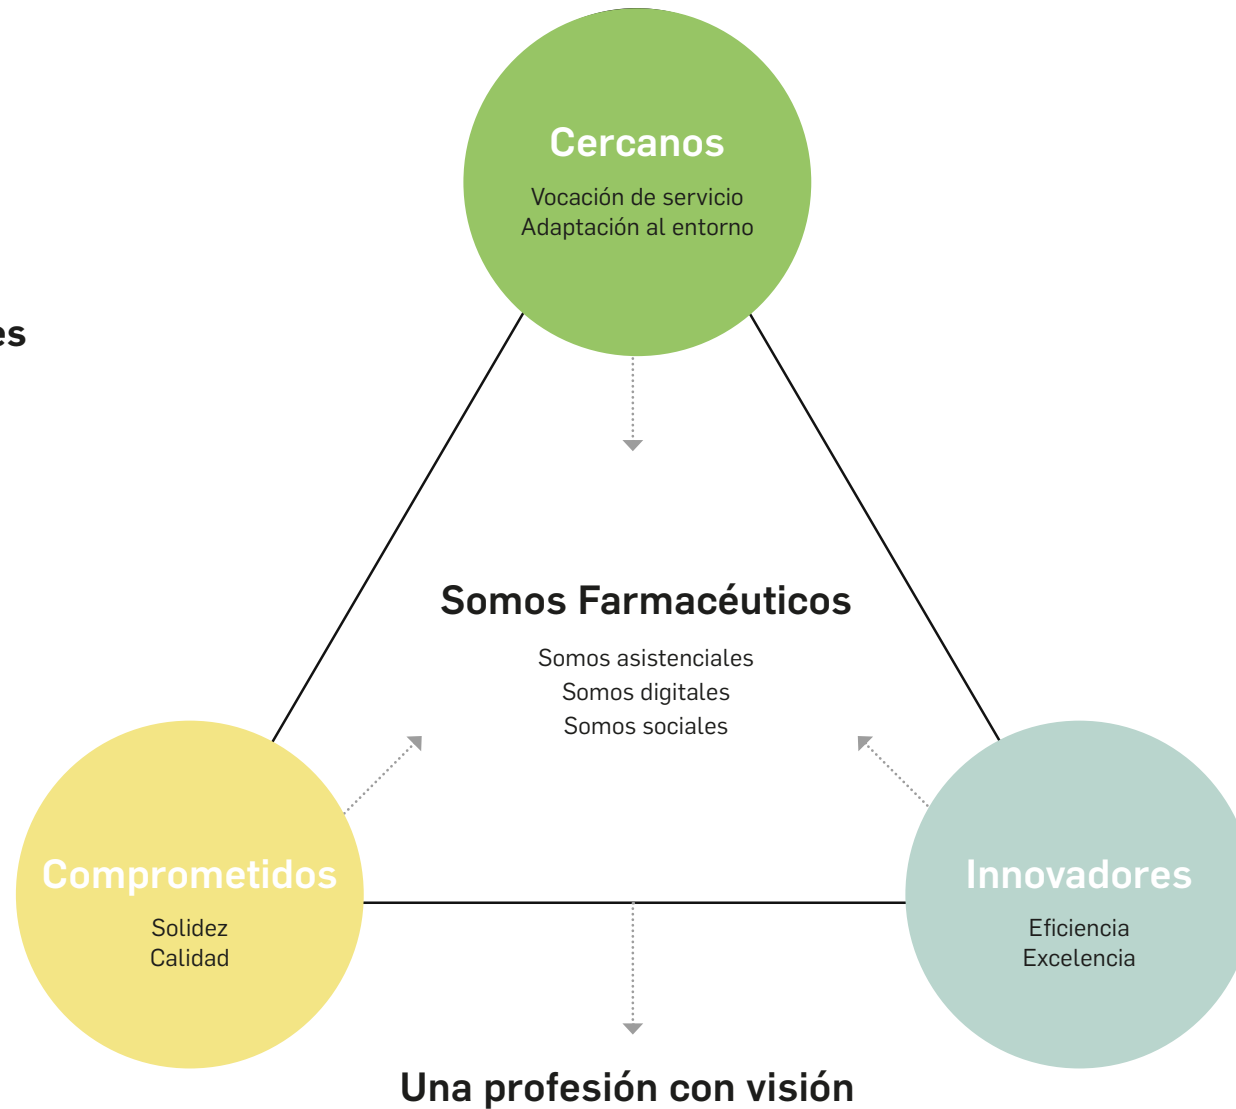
es

Cercanos

Vocación de servicio
Adaptación al entorno

Somos Farmacéuticos

Somos asistenciales
Somos digitales
Somos sociales

Comprometidos

Solidez
Calidad

Innovadores

Eficiencia
Excelencia

Una profesión con visión